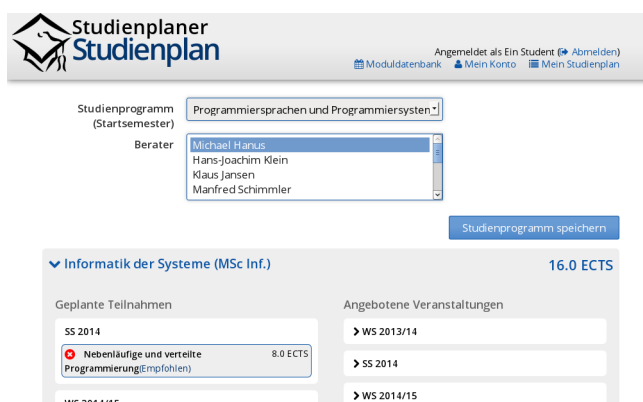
Studienplaner
Studienplan

Angemeldet als Ein Student (Abmelden)
Moduldatenbank Mein Konto Mein Studienplan

Studienprogramm (Startsemester)
Programmiersprachen und Programmiersysten

Berater
Michael Hanus
Hans-Joachim Klein
Klaus Jansen
Manfred Schimmler

Studienprogramm speichern

Informatik der Systeme (MSc Inf.)
16.0 ECTS

Geplante Teilnahmen

SS 2014

Nebenläufige und verteilte Programmierung(Empfohlen)
8.0 ECTS

WS 2014/15

Angebotene Veranstaltungen

WS 2013/14

SS 2014

WS 2014/15